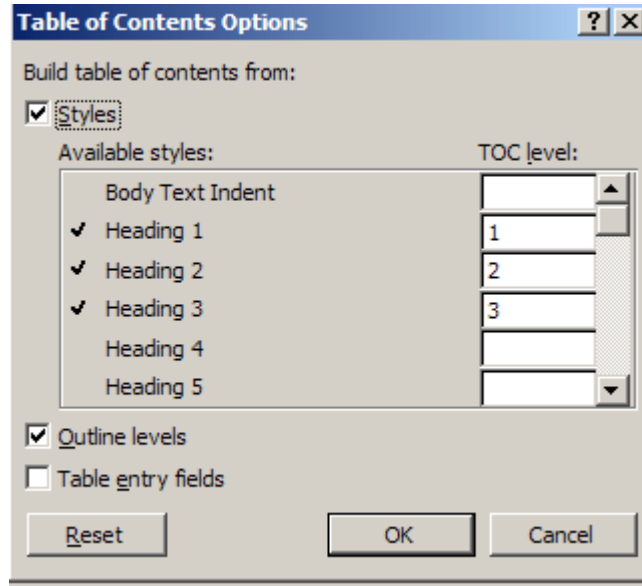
Table of Contents Options ? ×

Build table of contents from:

Styles

Available styles: TOC level:

| Available styles | TOC level |
|---|---|
| Body Text Indent | |
| ✔ Heading 1 | 1 |
| ✔ Heading 2 | 2 |
| ✔ Heading 3 | 3 |
| Heading 4 | |
| Heading 5 | |

Outline levels

Table entry fields

Reset OK Cancel